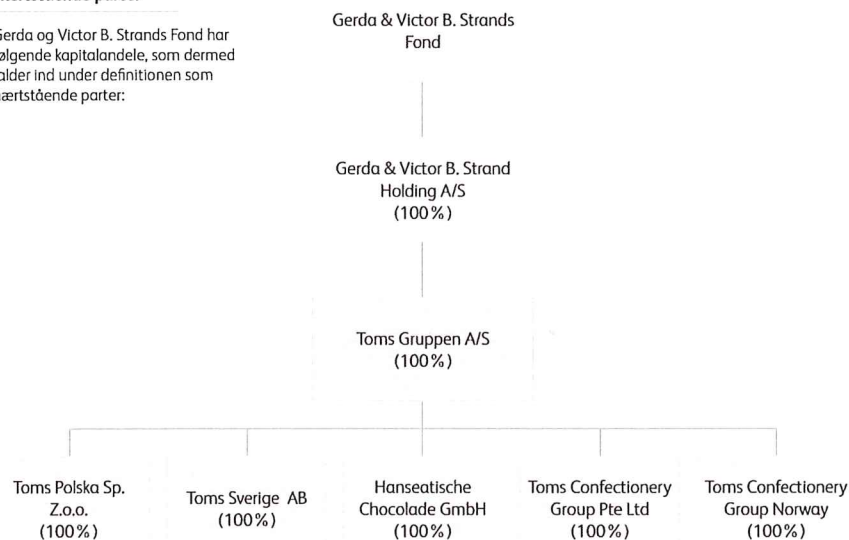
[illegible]

Gerda og Victor B. Strands Fond har følgende kapitalandele, som dermed falder ind under definitionen som nærtstående parter:

Gerda & Victor B. Strands Fond

Gerda & Victor B. Strand Holding A/S (100%)

Toms Gruppen A/S (100%)

Toms Polska Sp. Z.o.o. (100%)

Toms Sverige AB (100%)

Hanseatische Chocolade GmbH (100%)

Toms Confectionery Group Pte Ltd (100%)

Toms Confectionery Group Norway (100%)